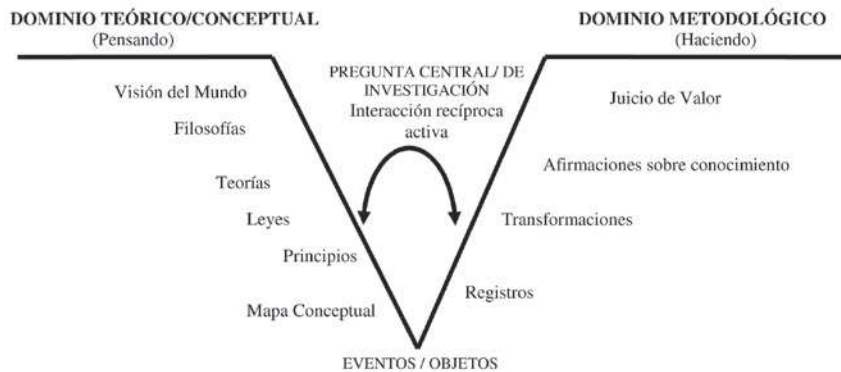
DOMINIO TEÓRICO/CONCEPTUAL
(Pensando)

DOMINIO METODOLÓGICO
(Haciendo)

PREGUNTA CENTRAL/ DE INVESTIGACIÓN
Interacción recíproca activa

Visión del Mundo

Filosofías

Teorías

Leyes

Principios

Mapa Conceptual

Juicio de Valor

Afirmaciones sobre conocimiento

Transformaciones

Registros

EVENTOS / OBJETOS